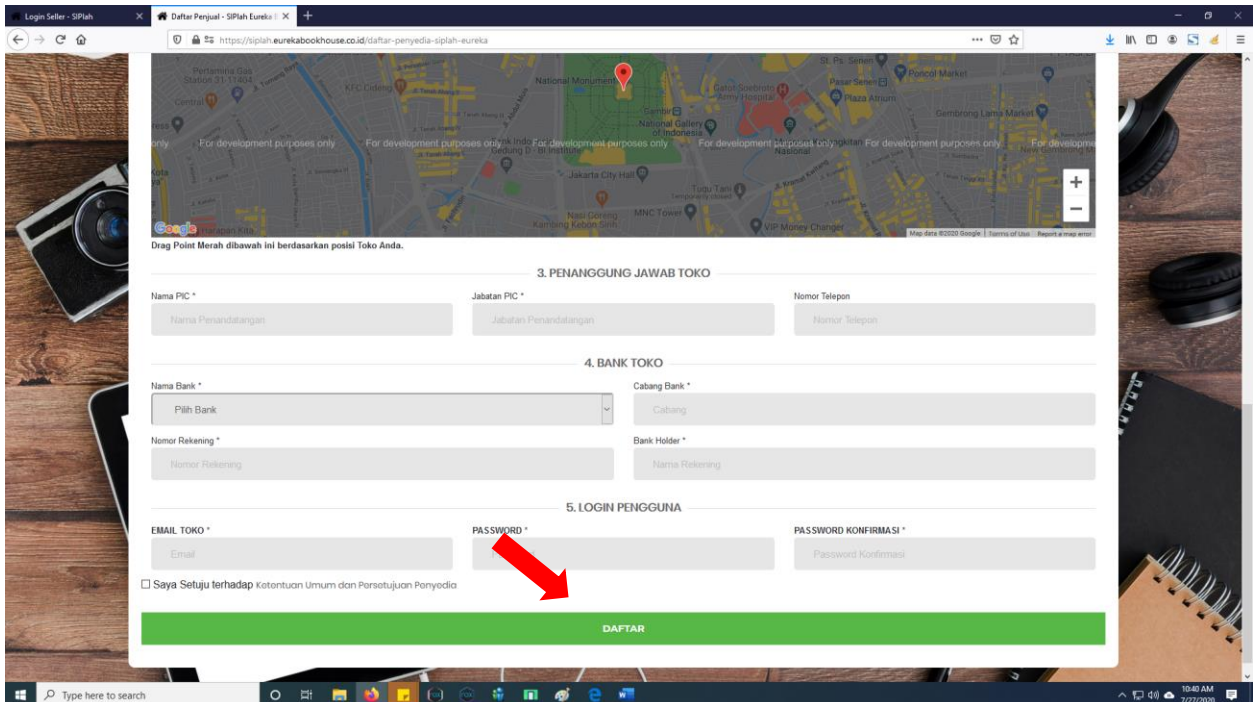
Login Seller - SIPlah
Daftar Penjual - SIPlah Eureka
https://siplah.eurekabookhouse.co.id/daftar-penyedia-siplah-eureka

National Monument
For development purposes only
Jakarta City Hall
MNC Tower
Nasi Goreng Kambing Kebon Sirih
VIP Money Changer
Tugu Tani
Pasar Senen
Poncol Market
Plaza Atrium
Gembrong Lama Market
National Gallery of Indonesia
Gatot Soebroto Army Hospital
Map data ©2020 Google | Terms of Use | Report a map error
Drag Point Merah dibawah ini berdasarkan posisi Toko Anda.

3. PENANGGUNG JAWAB TOKO

Nama PIC *
Nama Penandatangan
Jabatan PIC *
Jabatan Penandatangan
Nomor Telepon
Nomor Telepon

4. BANK TOKO

Nama Bank *
Pilih Bank
Cabang Bank *
Cabang
Nomor Rekening *
Nomor Rekening
Bank Holder *
Nama Rekening

5. LOGIN PENGGUNA

EMAIL TOKO *
Email
PASSWORD *
PASSWORD KONFIRMASI *
Password Konfirmasi

Saya Setuju terhadap Ketentuan Umum dan Persetujuan Penyedia

DAFTAR

Type here to search
10:40 AM
7/27/2020